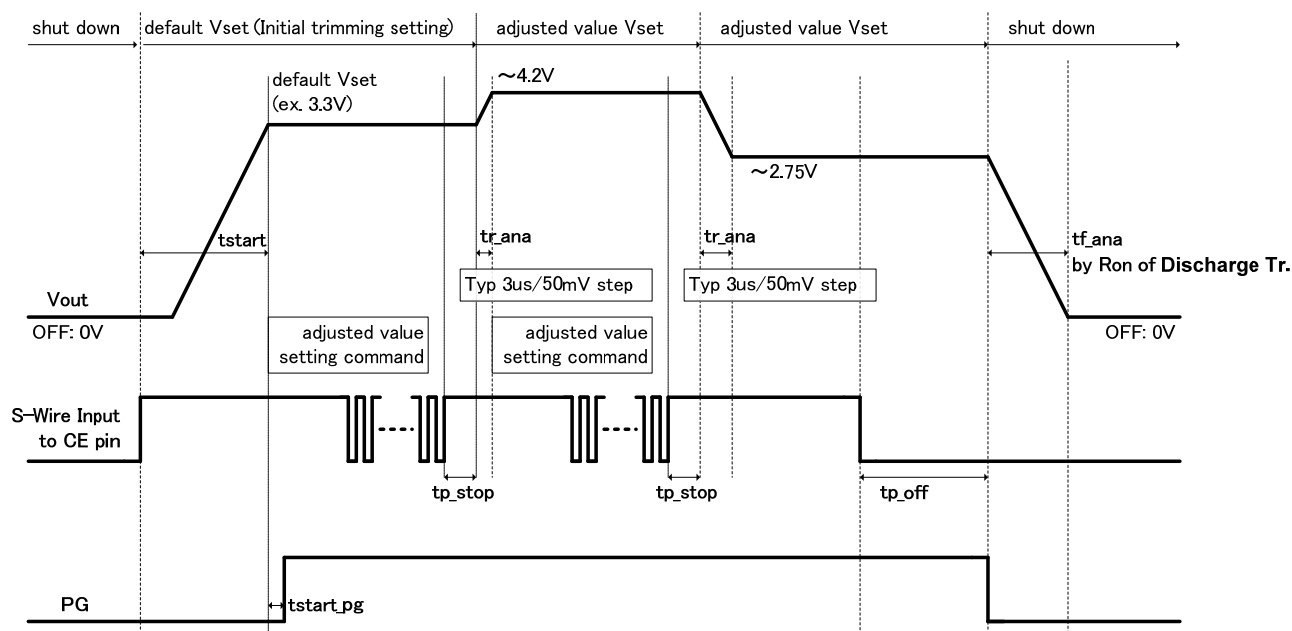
shut down
default Vset (Initial trimming setting)
adjusted value Vset
adjusted value Vset
shut down

default Vset
(ex. 3.3V)
～4.2V
～2.75V

tstart
tr_ana
tr_ana
tf_ana
by Ron of Discharge Tr.

Typ 3us/50mV step
Typ 3us/50mV step

Vout
OFF: 0V
OFF: 0V

adjusted value setting command
adjusted value setting command

S-Wire Input to CE pin

tp_stop
tp_stop
tp_off

PG
tstart_pg